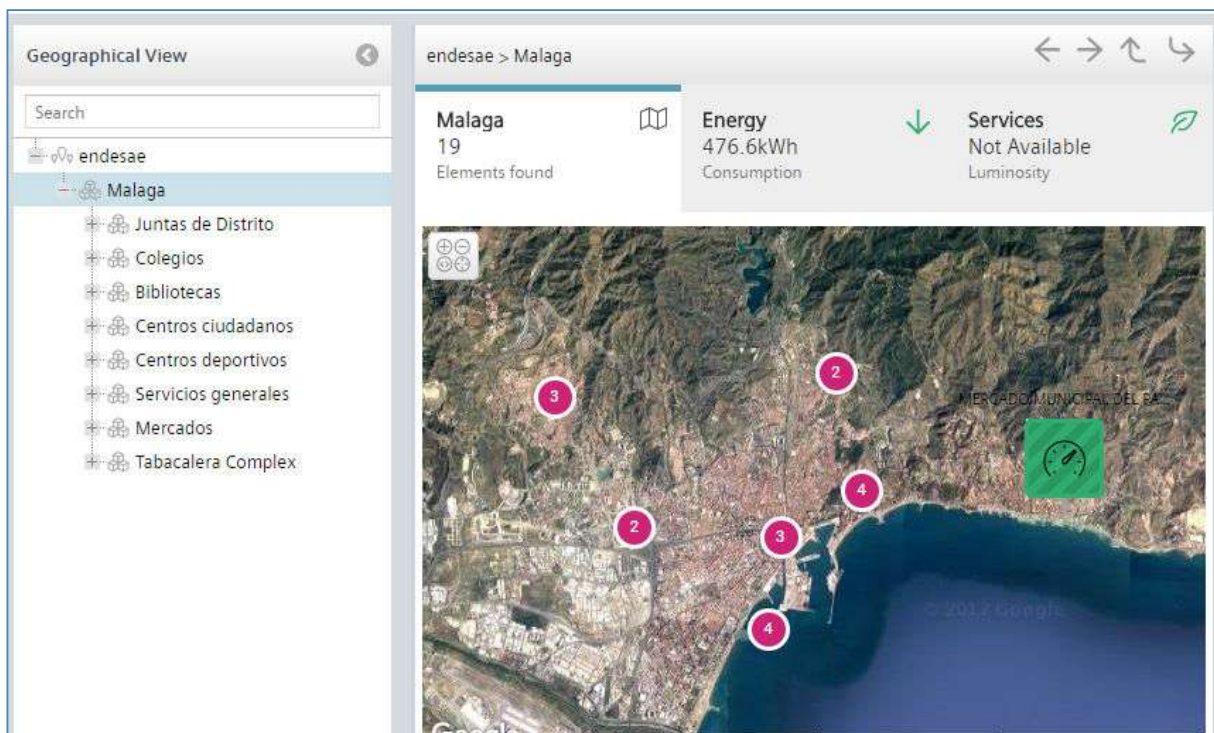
Geographical View

Search

endesae
Malaga
Juntas de Distrito
Colegios
Bibliotecas
Centros ciudadanos
Centros deportivos
Servicios generales
Mercados
Tabacalera Complex

endesae > Malaga

Malaga
19
Elements found

Energy
476.6kWh
Consumption

Services
Not Available
Luminosity

3
2
MERCADO MUNICIPAL DEL PA
4
2
3
4
© 2017 Google